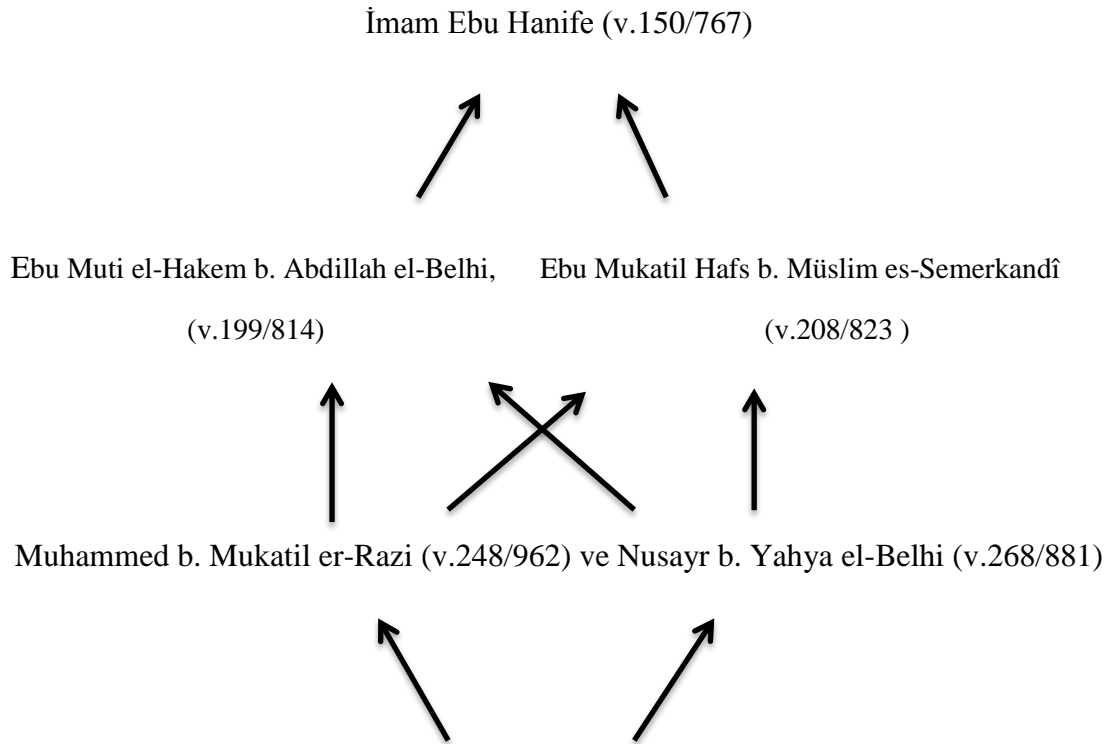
İmam Ebu Hanife (v.150/767)

Ebu Muti el-Hakem b. Abdillah el-Belhi, (v.199/814)

Ebu Mukatil Hafs b. Müslim es-Semerkandî (v.208/823 )

Muhammed b. Mukatil er-Razi (v.248/962) ve Nusayr b. Yahya el-Belhi (v.268/881)